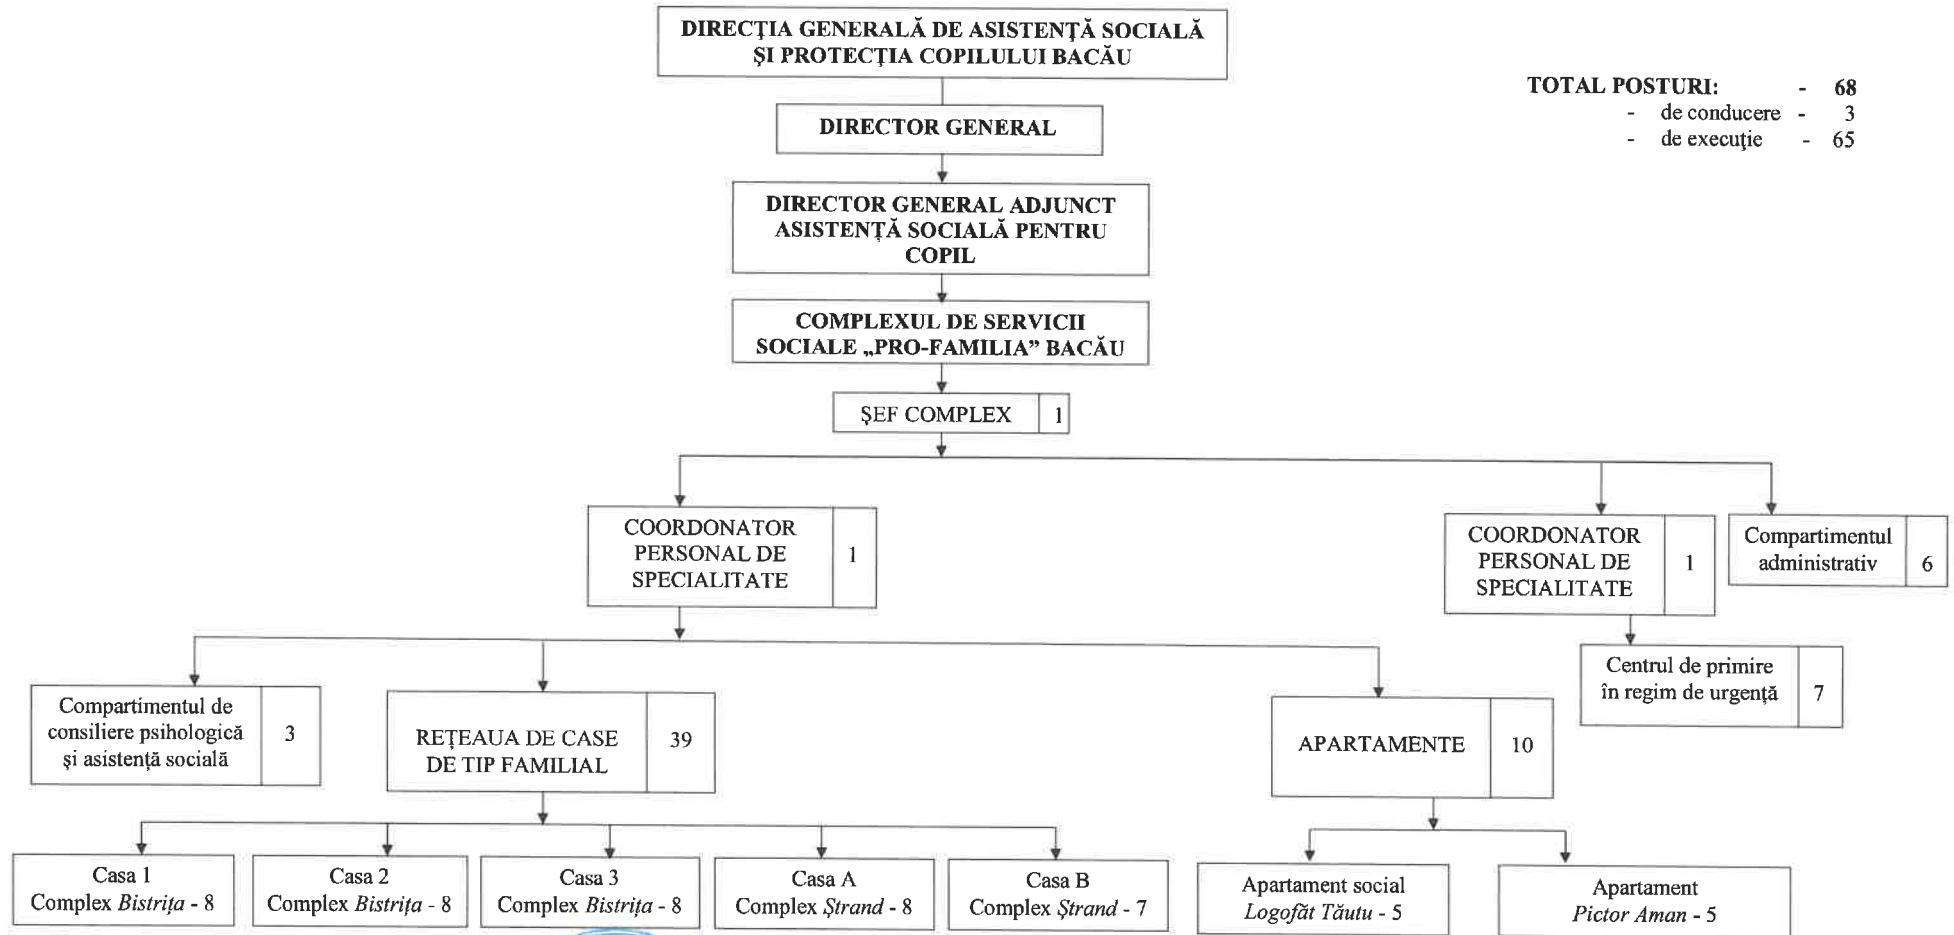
DIRECŢIA GENERALĂ DE ASISTENŢĂ SOCIALĂ ŞI PROTECŢIA COPILULUI BACĂU

TOTAL POSTURI: - 68
- de conducere - 3
- de execuţie - 65

DIRECTOR GENERAL

DIRECTOR GENERAL ADJUNCT ASISTENŢĂ SOCIALĂ PENTRU COPIL

COMPLEXUL DE SERVICII SOCIALE „PRO-FAMILIA" BACĂU

ŞEF COMPLEX 1

COORDONATOR PERSONAL DE SPECIALITATE 1

COORDONATOR PERSONAL DE SPECIALITATE 1

Compartimentul administrativ 6

Centrul de primire în regim de urgenţă 7

Compartimentul de consiliere psihologică şi asistenţă socială 3

REŢEAUA DE CASE DE TIP FAMILIAL 39

APARTAMENTE 10

Casa 1 Complex *Bistriţa* - 8

Casa 2 Complex *Bistriţa* - 8

Casa 3 Complex *Bistriţa* - 8

Casa A Complex *Ştrand* - 8

Casa B Complex *Ştrand* - 7

Apartament social *Logofăt Tăutu* - 5

Apartament *Pictor Aman* - 5